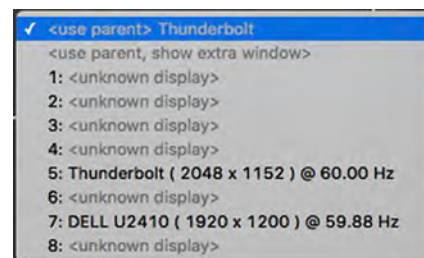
✓ <use parent> Thunderbolt
<use parent, show extra window>
1: <unknown display>
2: <unknown display>
3: <unknown display>
4: <unknown display>
5: Thunderbolt ( 2048 x 1152 ) @ 60.00 Hz
6: <unknown display>
7: DELL U2410 ( 1920 x 1200 ) @ 59.88 Hz
8: <unknown display>